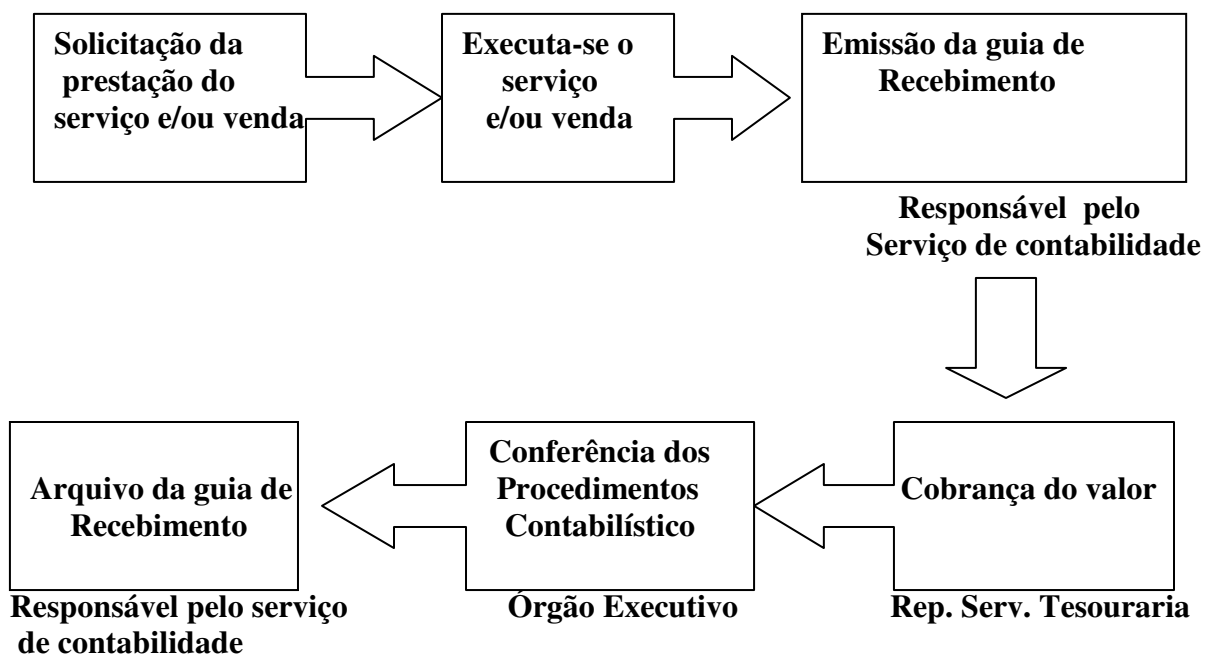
Solicitação da prestação do serviço e/ou venda

Executa-se o serviço e/ou venda

Emissão da guia de Recebimento

Responsável pelo Serviço de contabilidade

Cobrança do valor

Conferência dos Procedimentos Contabilístico

Arquivo da guia de Recebimento

Responsável pelo serviço de contabilidade

Órgão Executivo

Rep. Serv. Tesouraria